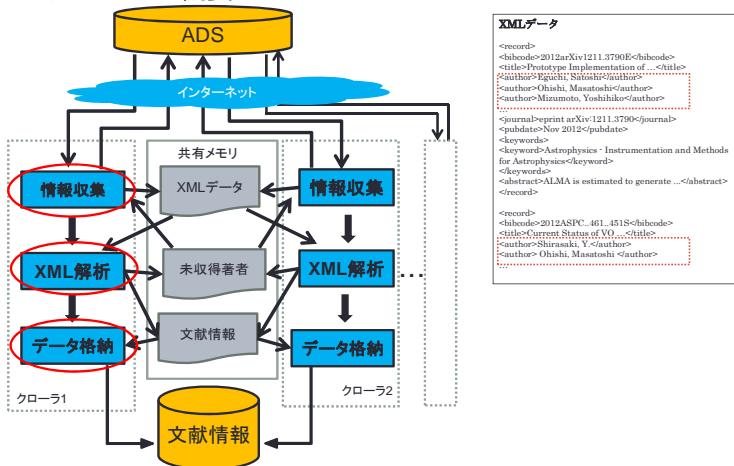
ADS

インターネット

共有メモリ

情報収集

XMLデータ

情報収集

XML解析

未収得著者

XML解析

データ格納

文献情報

データ格納

クローラ1

クローラ2

文献情報

XMLデータ

<record>
<bibcode>2012arXiv1211.3790E</bibcode>
<title>Prototype Implementation of ...</title>
<author>Eguchi, Satoshi</author>
<author>Ohishi, Masatoshi</author>
<author>Mizumoto, Yoshihiko</author>
...
<journal>eprint arXiv:1211.3790</journal>
<pubdate>Nov 2012</pubdate>
<keywords>
<keyword>Astrophysics - Instrumentation and Methods for Astrophysics</keyword>
</keywords>
<abstract>ALMA is estimated to generate ...</abstract>
</record>

<record>
<bibcode>2012ASPC..461..451S</bibcode>
<title>Current Status of VO ...</title>
<author>Shirasaki, Y.</author>
<author> Ohishi, Masatoshi </author>
...